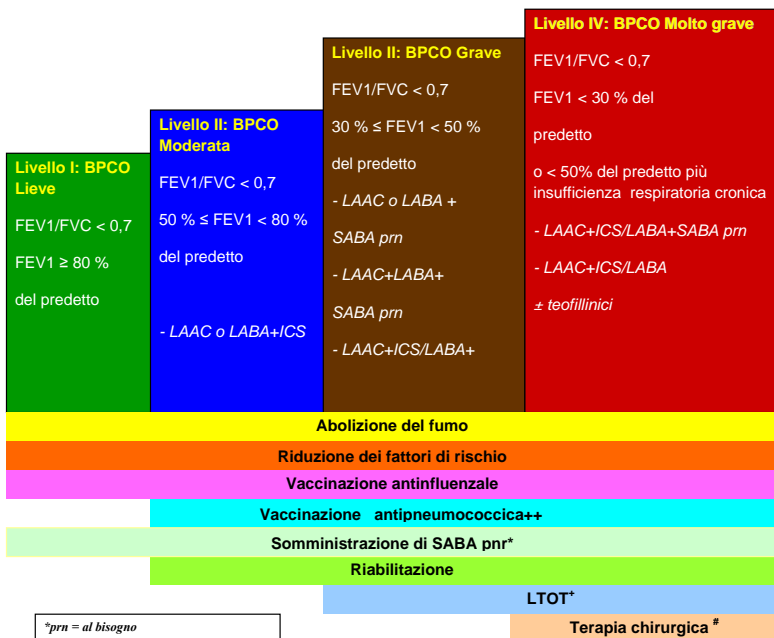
Livello I: BPCO Lieve

FEV1/FVC < 0,7

FEV1 ≥ 80 %

del predetto

Livello II: BPCO Moderata

FEV1/FVC < 0,7

50 % ≤ FEV1 < 80 %

del predetto

- LAAC o LABA+ICS

Livello II: BPCO Grave

FEV1/FVC < 0,7

30 % ≤ FEV1 < 50 %

del predetto

- LAAC o LABA +

SABA prn

- LAAC+LABA+

SABA prn

- LAAC+ICS/LABA+

Livello IV: BPCO Molto grave

FEV1/FVC < 0,7

FEV1 < 30 % del

predetto

o < 50% del predetto più insufficienza respiratoria cronica

- LAAC+ICS/LABA+SABA prn

- LAAC+ICS/LABA

± teofillinici

Abolizione del fumo

Riduzione dei fattori di rischio

Vaccinazione antinfluenzale

Vaccinazione antipneumococcica++

Somministrazione di SABA pnr*

Riabilitazione

LTOT$^+$

*prn = al bisogno

Terapia chirurgica $^\#$